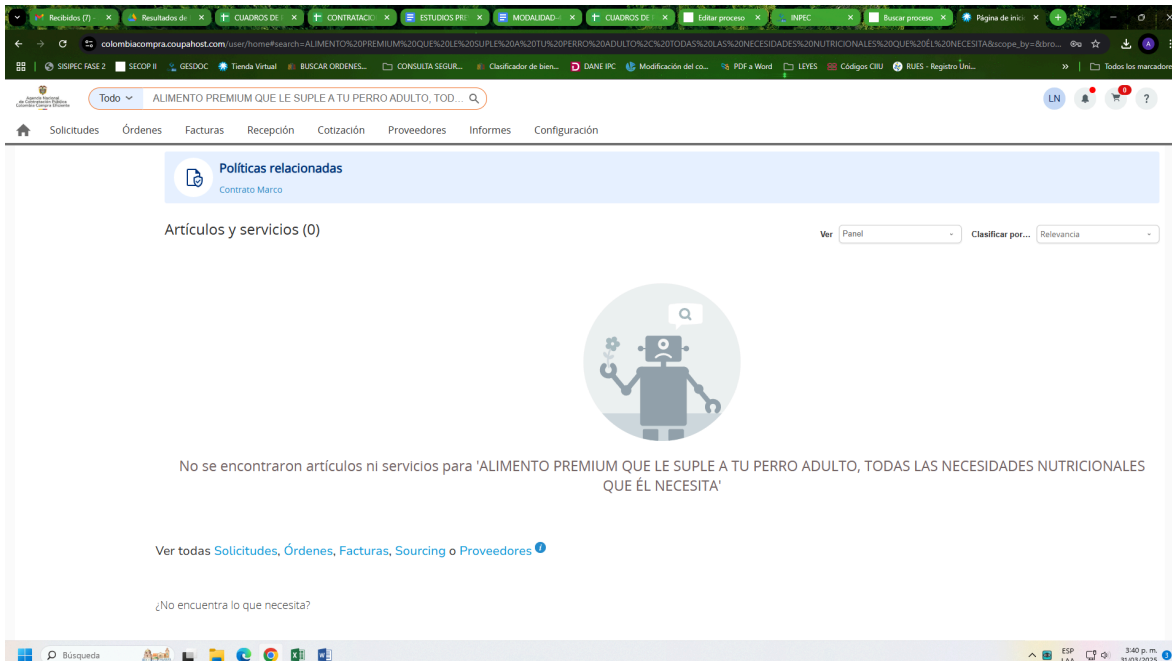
Recibidos (7) | Resultados de | CUADROS DE | CONTRATACIO | ESTUDIOS PRE | MODALIDAD | CUADROS DE | Editar proceso | INPEC | Buscar proceso | Página de inicio

colombiacompra.coupahost.com/user/home#search=ALIMENTO%20PREMIUM%20QUE%20LE%20SUPLE%20A%20TU%20PERRO%20ADULTO%2C%20TODAS%20LAS%20NECESIDADES%20NUTRICIONALES%20QUE%20ÉL%20NECESITA&scope_by=&bro...

SISIPEC FASE 2 | SECOP II | GESDOC | Tienda Virtual | BUSCAR ORDENES... | CONSULTA SEGUR... | Clasificador de bien... | DANE IPC | Modificación del co... | PDF a Word | LEYES | Códigos CIIU | RUES - Registro Uni... | Todos los marcadores

Agencia Nacional de Contratación Pública Colombia Compra Eficiente

Todo | ALIMENTO PREMIUM QUE LE SUPLE A TU PERRO ADULTO, TOD...

LN | 0 | ?

Solicitudes | Órdenes | Facturas | Recepción | Cotización | Proveedores | Informes | Configuración

Políticas relacionadas
Contrato Marco

Artículos y servicios (0)

Ver Panel | Clasificar por... Relevancia

No se encontraron artículos ni servicios para 'ALIMENTO PREMIUM QUE LE SUPLE A TU PERRO ADULTO, TODAS LAS NECESIDADES NUTRICIONALES QUE ÉL NECESITA'

Ver todas Solicitudes, Órdenes, Facturas, Sourcing o Proveedores

¿No encuentra lo que necesita?

Búsqueda

ESP LAA | 3:40 p. m. 31/03/2025